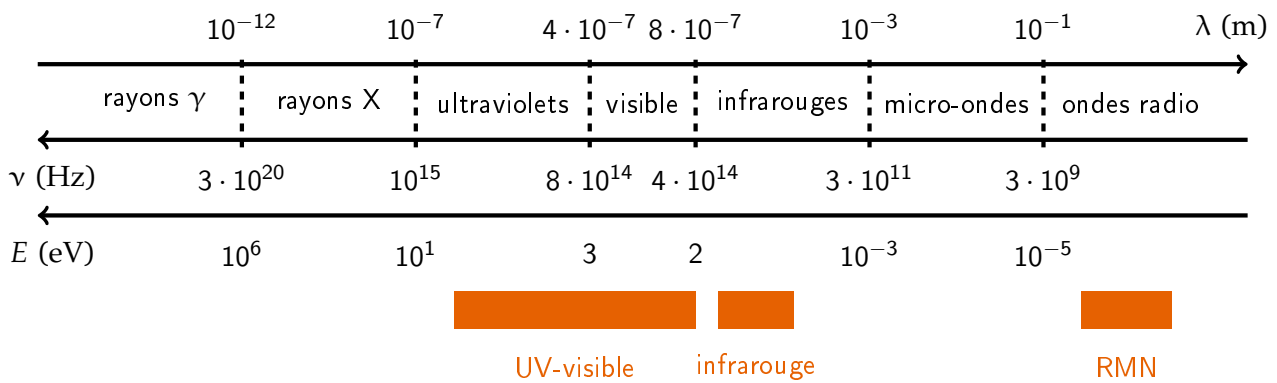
$10^{-12}$ $10^{-7}$ $4 \cdot 10^{-7}$ $8 \cdot 10^{-7}$ $10^{-3}$ $10^{-1}$ $\lambda$ (m)

rayons $\gamma$ | rayons X | ultraviolets | visible | infrarouges | micro-ondes | ondes radio

$\nu$ (Hz) $3 \cdot 10^{20}$ $10^{15}$ $8 \cdot 10^{14}$ $4 \cdot 10^{14}$ $3 \cdot 10^{11}$ $3 \cdot 10^{9}$

$E$ (eV) $10^{6}$ $10^{1}$ 3 2 $10^{-3}$ $10^{-5}$

UV-visible infrarouge RMN